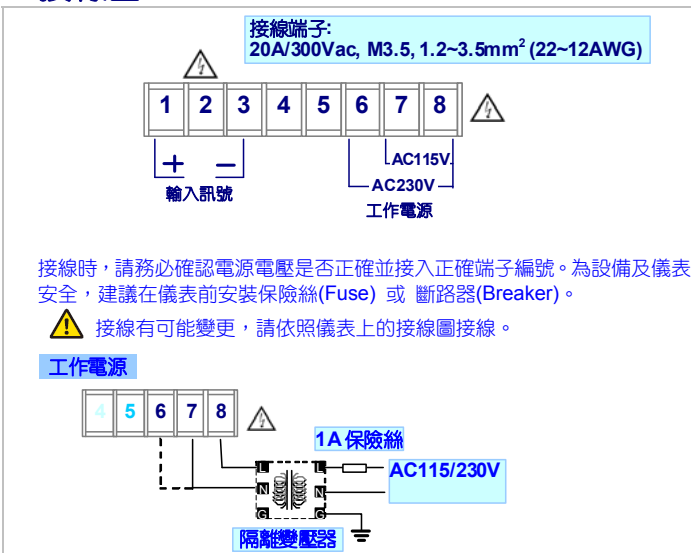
接線端子:
20A/300Vac, M3.5, 1.2~3.5mm$^2$ (22~12AWG)

| 1 | 2 | 3 | 4 | 5 | 6 | 7 | 8 |
|---|---|---|---|---|---|---|---|

+ −
輸入訊號

AC115V
AC230V
工作電源

接線時，請務必確認電源電壓是否正確並接入正確端子編號。為設備及儀表安全，建議在儀表前安裝保險絲(Fuse) 或 斷路器(Breaker)。

接線有可能變更，請依照儀表上的接線圖接線。

工作電源

| 4 | 5 | 6 | 7 | 8 |
|---|---|---|---|---|

1A 保險絲
L L
N N
G G
AC115/230V
隔離變壓器